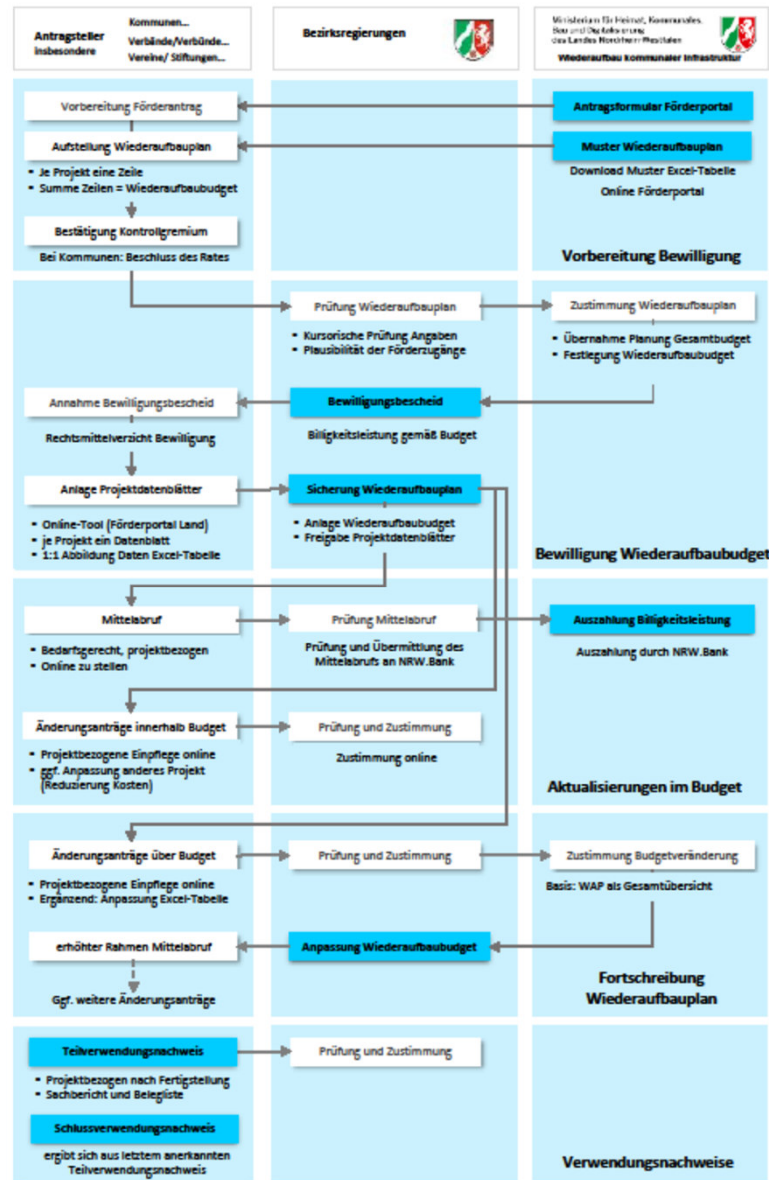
Antragsteller insbesondere
Kommunen...
Verbände/Verbünde...
Vereine/ Stiftungen...

Bezirksregierungen

Ministerium für Heimat, Kommunales, Bau und Digitalisierung des Landes Nordrhein-Westfalen
Wiederaufbau kommunaler Infrastruktur

Vorbereitung Förderantrag
Antragsformular Förderportal

Aufstellung Wiederaufbauplan
Muster Wiederaufbauplan
Download Muster Excel-Tabelle
Online Förderportal

• Je Projekt eine Zeile
• Summe Zeilen = Wiederaufbaubudget

Bestätigung Kontrollgremium
Bei Kommunen: Beschluss des Rates

Vorbereitung Bewilligung

Prüfung Wiederaufbauplan
• Kursorische Prüfung Angaben
• Plausibilität der Förderzugänge

Zustimmung Wiederaufbauplan
• Übernahme Planung Gesamtbudget
• Festlegung Wiederaufbaubudget

Annahme Bewilligungsbescheid
Rechtsmittelverzicht Bewilligung

Bewilligungsbescheid
Billigkeitsleistung gemäß Budget

Anlage Projektdatenblätter
• Online-Tool (Förderportal Land)
• je Projekt ein Datenblatt
• 1:1 Abbildung Daten Excel-Tabelle

Sicherung Wiederaufbauplan
• Anlage Wiederaufbaubudget
• Freigabe Projektdatenblätter

Bewilligung Wiederaufbaubudget

Mittelabruf
• Bedarfsgerecht, projektbezogen
• Online zu stellen

Prüfung Mittelabruf
Prüfung und Übermittlung des Mittelabrufs an NRW.Bank

Auszahlung Billigkeitsleistung
Auszahlung durch NRW.Bank

Änderungsanträge innerhalb Budget
• Projektbezogene Einpflege online
• ggf. Anpassung anderes Projekt (Reduzierung Kosten)

Prüfung und Zustimmung
Zustimmung online

Aktualisierungen im Budget

Änderungsanträge über Budget
• Projektbezogene Einpflege online
• Ergänzend: Anpassung Excel-Tabelle

Prüfung und Zustimmung

Zustimmung Budgetveränderung
Basis: WAP als Gesamtübersicht

erhöhter Rahmen Mittelabruf
Ggf. weitere Änderungsanträge

Anpassung Wiederaufbaubudget

Fortschreibung Wiederaufbauplan

Teilverwendungsnachweis
• Projektbezogen nach Fertigstellung
• Sachbericht und Belegliste

Prüfung und Zustimmung

Schlussverwendungsnachweis
ergibt sich aus letztem anerkannten Teilverwendungsnachweis

Verwendungsnachweise